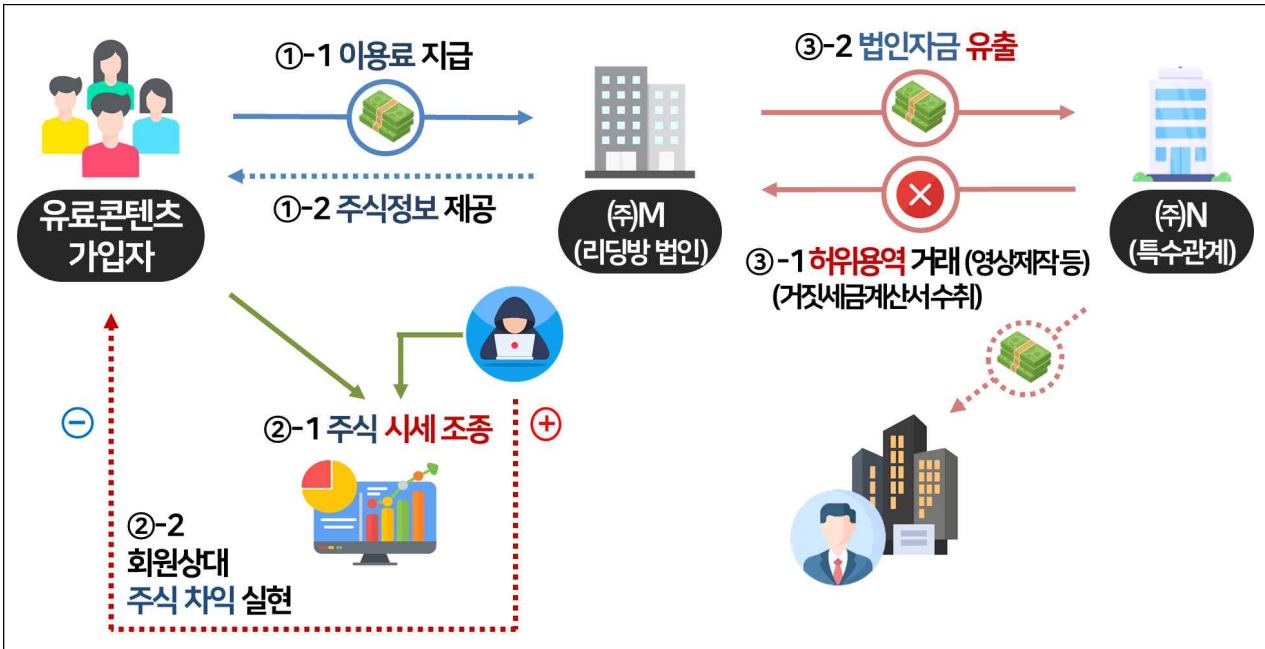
①-1 이용료 지급

①-2 주식정보 제공

유료콘텐츠 가입자

㈜M (리딩방 법인)

③-2 법인자금 유출

③-1 허위용역 거래 (영상제작등) (거짓세금계산서수취)

㈜N (특수관계)

②-1 주식 시세 조종

⊖

⊕

②-2 회원상대 주식 차익 실현